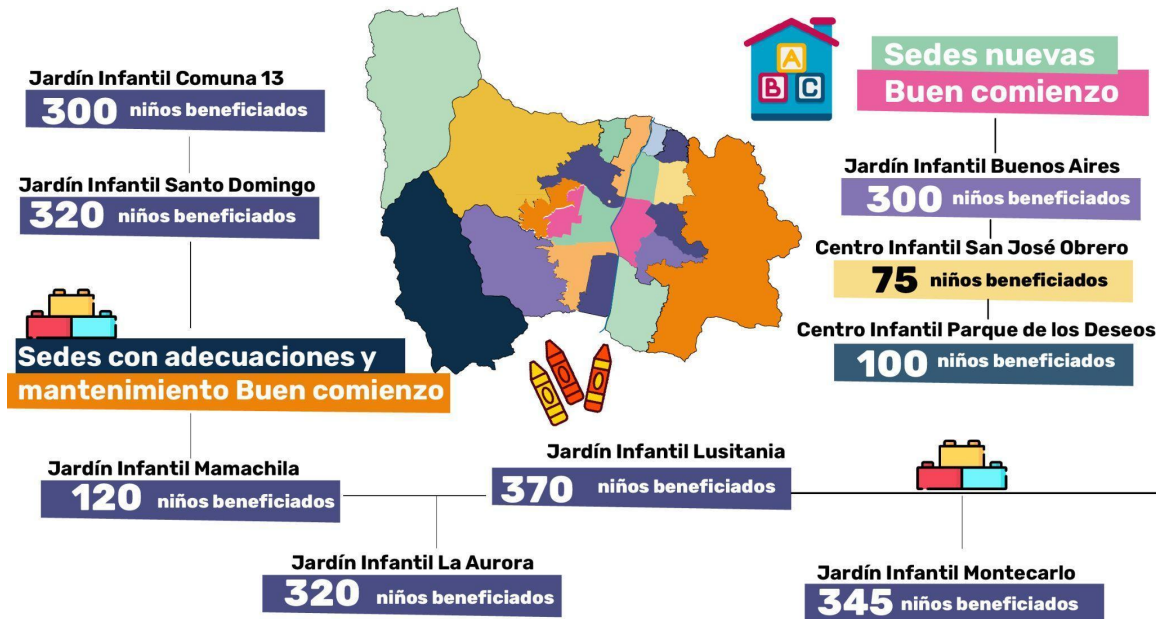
Jardín Infantil Comuna 13
300 niños beneficiados

Jardín Infantil Santo Domingo
320 niños beneficiados

Sedes con adecuaciones y mantenimiento Buen comienzo

Jardín Infantil Mamachila
120 niños beneficiados

Jardín Infantil La Aurora
320 niños beneficiados

Jardín Infantil Lusitania
370 niños beneficiados

A B C

Sedes nuevas
Buen comienzo

Jardín Infantil Buenos Aires
300 niños beneficiados

Centro Infantil San José Obrero
75 niños beneficiados

Centro Infantil Parque de los Deseos
100 niños beneficiados

Jardín Infantil Montecarlo
345 niños beneficiados